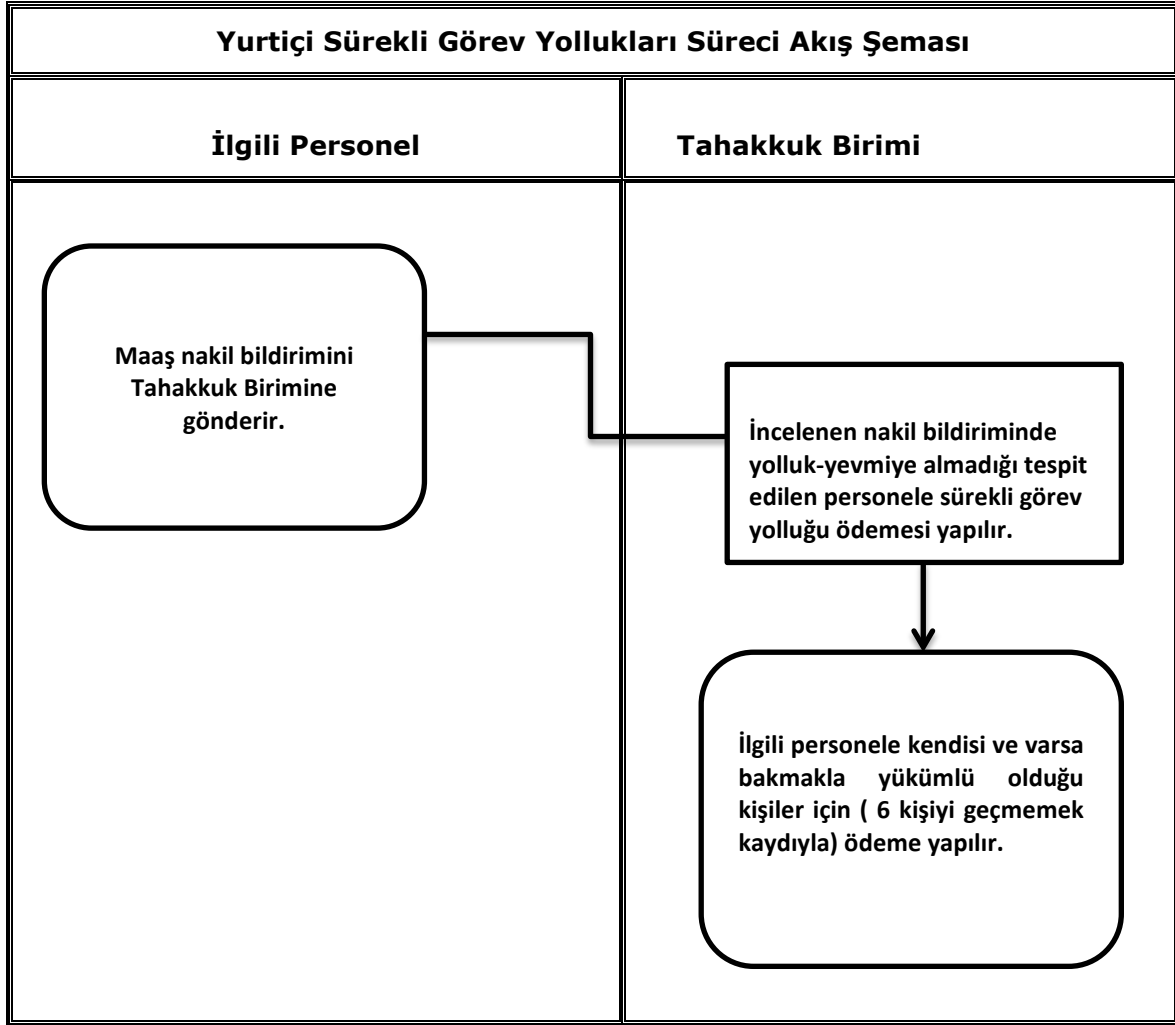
Yurtiçi Sürekli Görev Yollukları Süreci Akış Şeması

İlgili Personel

Tahakkuk Birimi

Maaş nakil bildirimini Tahakkuk Birimine gönderir.

İncelenen nakil bildiriminde yolluk-yevmiye almadığı tespit edilen personele sürekli görev yolluğu ödemesi yapılır.

İlgili personele kendisi ve varsa bakmakla yükümlü olduğu kişiler için ( 6 kişiyi geçmemek kaydıyla) ödeme yapılır.